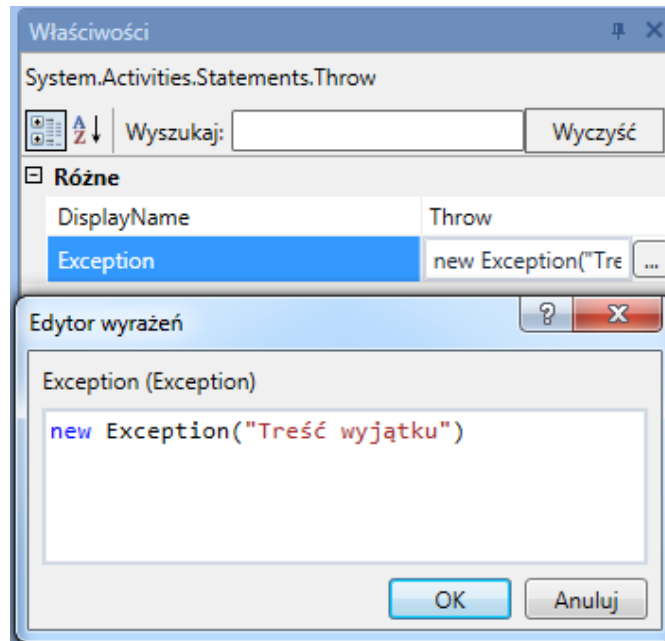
Właściwości

System.Activities.Statements.Throw

Wyszukaj: Wyczyść

Różne

| DisplayName | Throw |
|---|---|
| Exception | new Exception("Tre ... |

Edytor wyrażeń

Exception (Exception)

new Exception("Treść wyjątku")

OK Anuluj